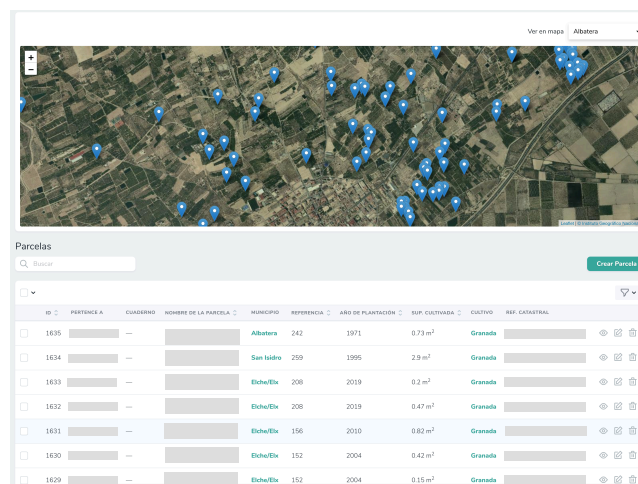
Ver en mapa Albatera

+
−

Leaflet | © Instituto Geográfico Nacional

Parcelas

Buscar

Crear Parcela

| ID | PERTENCE A | CUADERNO | NOMBRE DE LA PARCELA | MUNICIPIO | REFERENCIA | AÑO DE PLANTACIÓN | SUP. CULTIVADA | CULTIVO | REF. CATASTRAL |
|---|---|---|---|---|---|---|---|---|---|
| 1635 | | — | | Albatera | 242 | 1971 | 0.73 m$^2$ | Granada | |
| 1634 | | — | | San Isidro | 259 | 1995 | 2.9 m$^2$ | Granada | |
| 1633 | | — | | Elche/Elx | 208 | 2019 | 0.2 m$^2$ | Granada | |
| 1632 | | — | | Elche/Elx | 208 | 2019 | 0.47 m$^2$ | Granada | |
| 1631 | | — | | Elche/Elx | 156 | 2010 | 0.82 m$^2$ | Granada | |
| 1630 | | — | | Elche/Elx | 152 | 2004 | 0.42 m$^2$ | Granada | |
| 1629 | | — | | Elche/Elx | 152 | 2004 | 0.15 m$^2$ | Granada | |